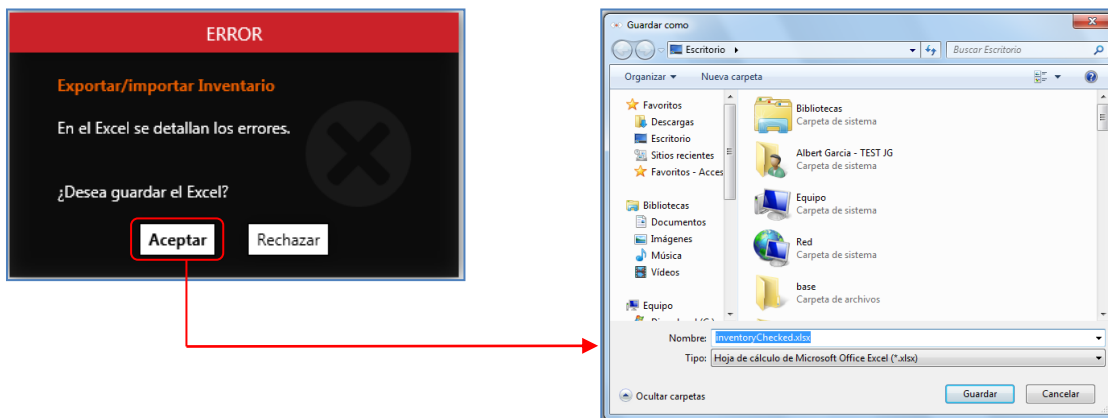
ERROR

Exportar/importar Inventario

En el Excel se detallan los errores.

¿Desea guardar el Excel?

Aceptar Rechazar

Guardar como

Escritorio ▸

Buscar Escritorio

Organizar ▾ Nueva carpeta

Favoritos
Descargas
Escritorio
Sitios recientes
Favoritos - Acces

Bibliotecas
Documentos
Imágenes
Música
Vídeos

Equipo
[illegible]

Bibliotecas
Carpeta de sistema

Albert Garcia - TEST JG
Carpeta de sistema

Equipo
Carpeta de sistema

Red
Carpeta de sistema

base
Carpeta de archivos

Nombre: inventoryChecked.xlsx

Tipo: Hoja de cálculo de Microsoft Office Excel (*.xlsx)

Ocultar carpetas

Guardar Cancelar